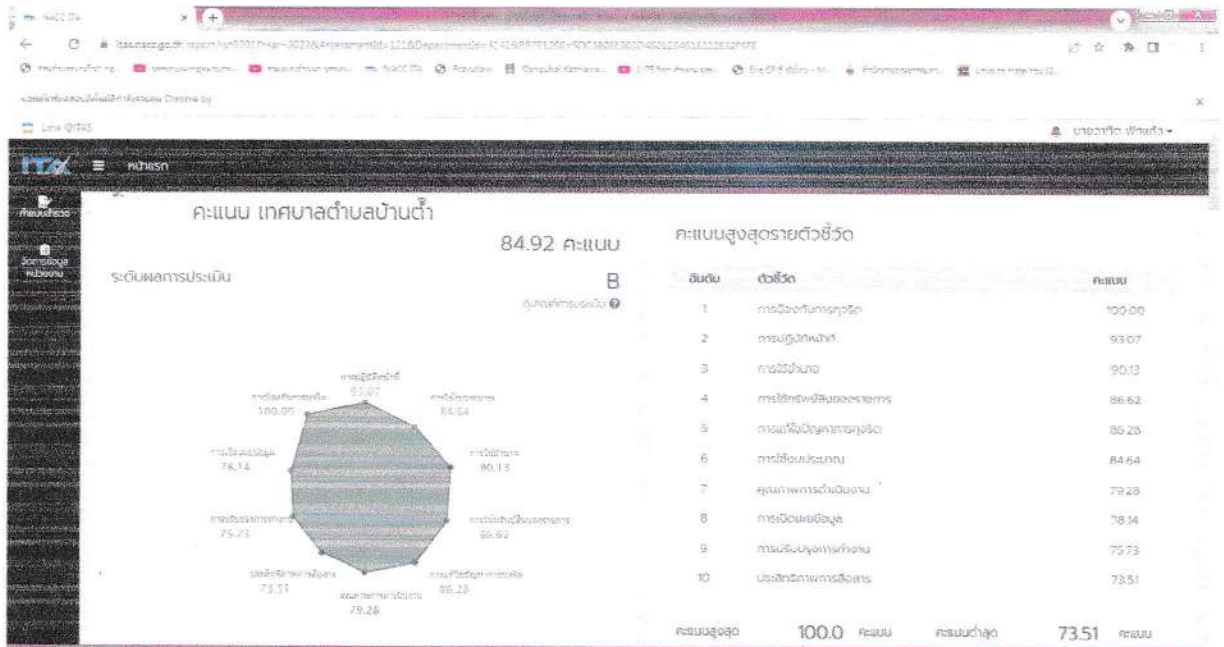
หน้าแรก

คะแนน เทศบาลตำบลบ้านต้ำ

84.92 คะแนน

ระดับผลการประเมิน

B

คะแนนสูงสุดรายตัวชี้วัด

| อันดับ | ตัวชี้วัด | คะแนน |
|---|---|---|
| 1 | การป้องกันการทุจริต | 100.00 |
| 2 | การปฏิบัติหน้าที่ | 93.07 |
| 3 | การใช้อำนาจ | 90.13 |
| 4 | การใช้ทรัพย์สินของราชการ | 86.62 |
| 5 | การแก้ไขปัญหาการทุจริต | 86.28 |
| 6 | การใช้งบประมาณ | 84.64 |
| 7 | คุณภาพการดำเนินงาน | 79.28 |
| 8 | การเปิดเผยข้อมูล | 78.14 |
| 9 | การปรับปรุงการทำงาน | 75.73 |
| 10 | ประสิทธิภาพการสื่อสาร | 73.51 |

การปฏิบัติหน้าที่ 93.07
การป้องกันการทุจริต 100.00
การใช้งบประมาณ 84.64
การเปิดเผยข้อมูล 78.14
การใช้อำนาจ 90.13
การปรับปรุงการทำงาน 75.73
การใช้ทรัพย์สินของราชการ 86.62
ประสิทธิภาพการสื่อสาร 73.51
การแก้ไขปัญหาการทุจริต 86.28
คุณภาพการดำเนินงาน 79.28

คะแนนสูงสุด 100.0 คะแนน คะแนนต่ำสุด 73.51 คะแนน